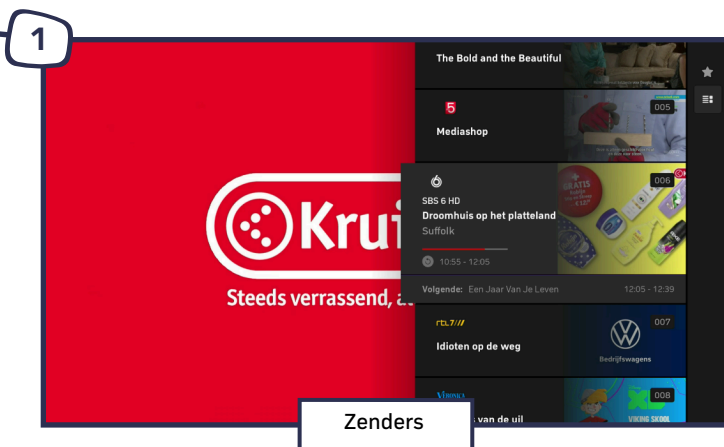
1

Krui

Steeds verrassend, a

The Bold and the Beautiful

005

Mediashop

006

GRATIS

SBS 6 HD

Droomhuis op het platteland

Suffolk

10:55 - 12:05

Volgende: Een Jaar Van Je Leven 12:05 - 12:39

rtl7

007

Idioten op de weg

Bedrijfswagens

008

van de uil

VIKING SKOOL

Zenders